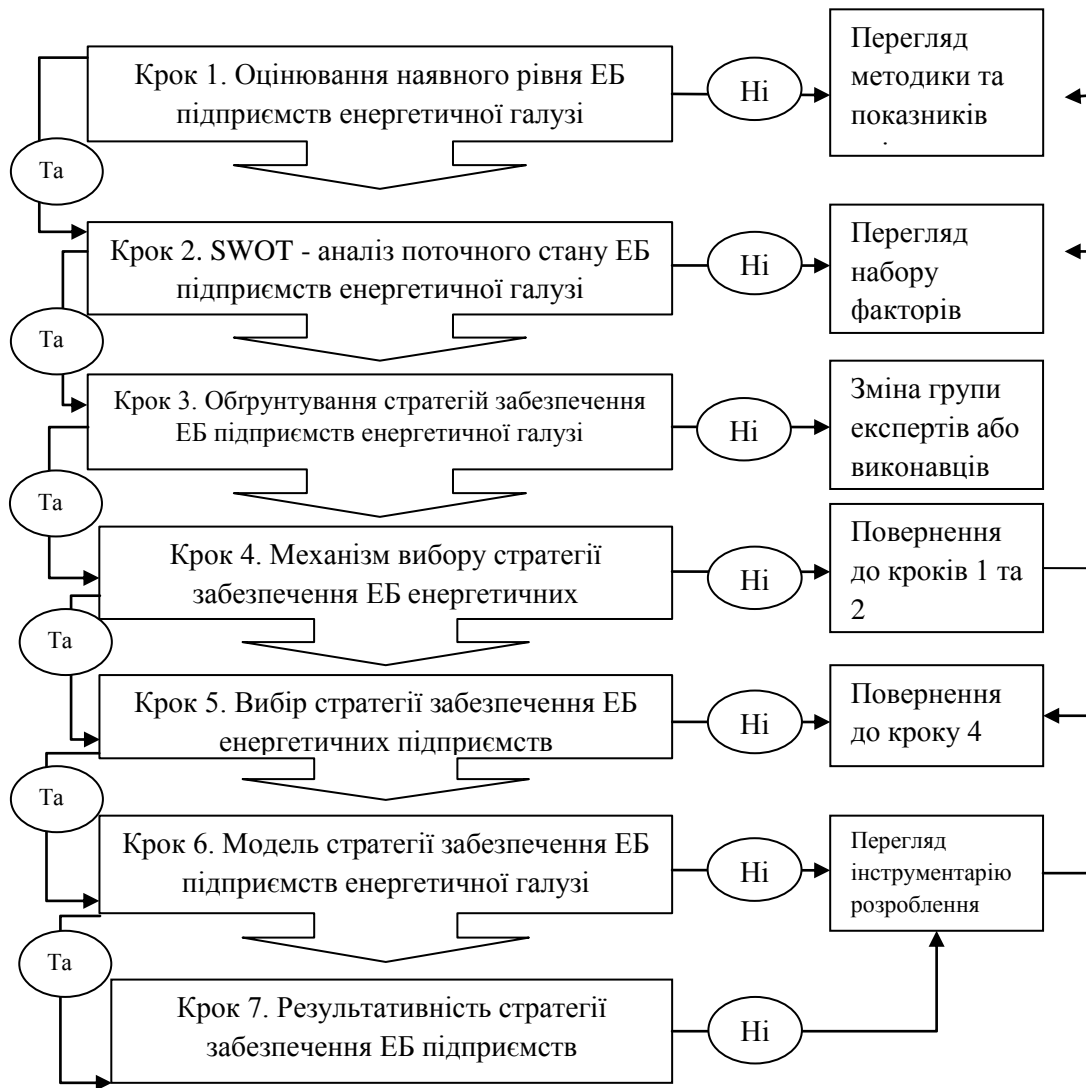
Крок 1. Оцінювання наявного рівня ЕБ підприємств енергетичної галузі

Ні

Перегляд методики та показників

Та

Крок 2. SWOT - аналіз поточного стану ЕБ підприємств енергетичної галузі

Ні

Перегляд набору факторів

Та

Крок 3. Обґрунтування стратегій забезпечення ЕБ підприємств енергетичної галузі

Ні

Зміна групи експертів або виконавців

Та

Крок 4. Механізм вибору стратегії забезпечення ЕБ енергетичних

Ні

Повернення до кроків 1 та 2

Та

Крок 5. Вибір стратегії забезпечення ЕБ енергетичних підприємств

Ні

Повернення до кроку 4

Та

Крок 6. Модель стратегії забезпечення ЕБ підприємств енергетичної галузі

Ні

Перегляд інструментарію розроблення

Та

Крок 7. Результативність стратегії забезпечення ЕБ підприємств

Ні